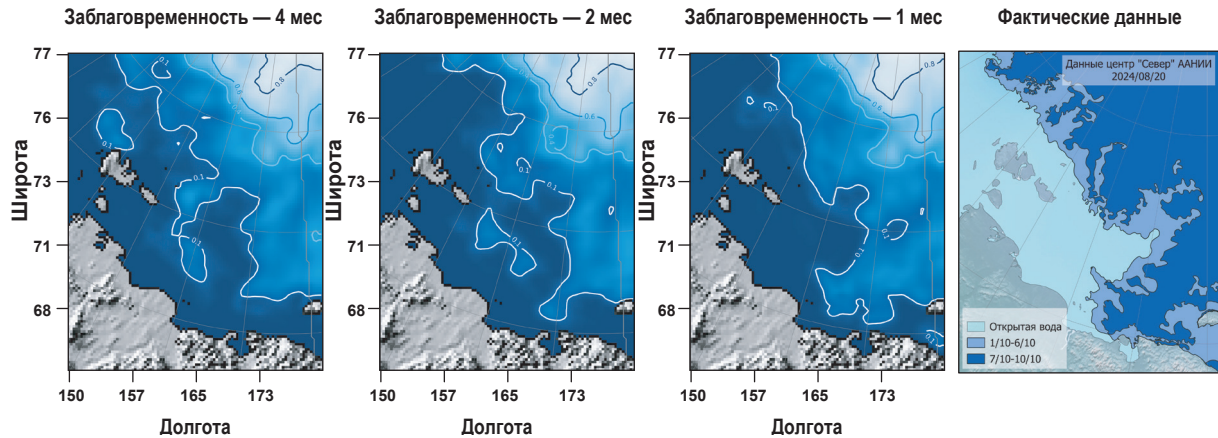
Заблаговременность — 4 мес

77
76
73
71
68
Широта
0.1
0.1
0.1
0.1
0.6
0.8
150
157
165
173
Долгота

Заблаговременность — 2 мес

77
76
73
71
68
Широта
0.1
0.1
0.6
150
157
165
173
Долгота

Заблаговременность — 1 мес

77
76
73
71
68
Широта
0.1
0.1
0.1
0.6
0.8
150
157
165
173
Долгота

Фактические данные

Данные центр "Север" ААНИИ
2024/08/20

Открытая вода
1/10-6/10
7/10-10/10